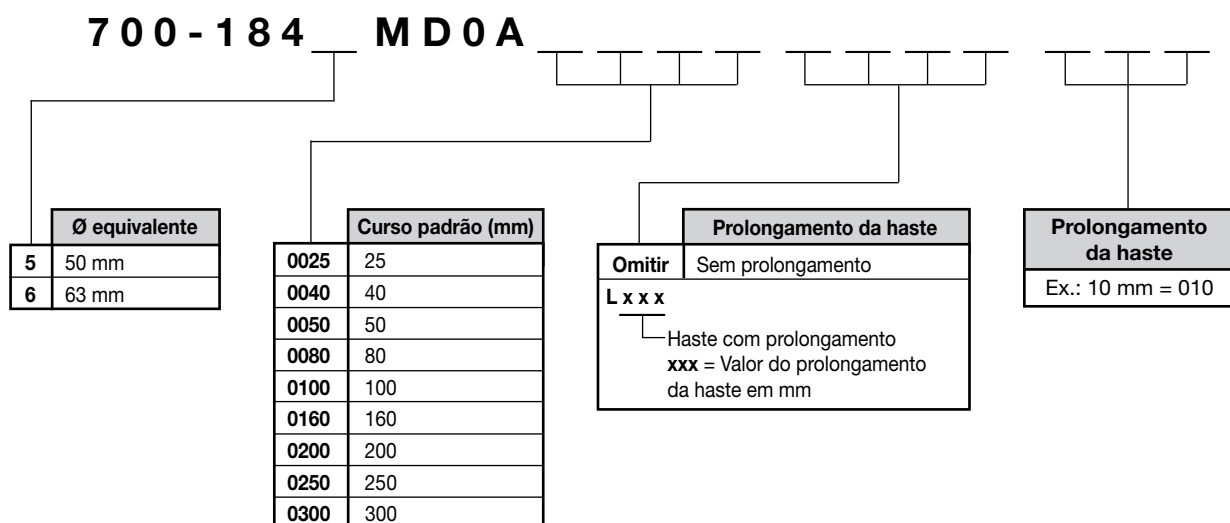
700-184__MD0A____ ____ ___

| | Ø equivalente |
|---|---|
| 5 | 50 mm |
| 6 | 63 mm |

| | Curso padrão (mm) |
|---|---|
| 0025 | 25 |
| 0040 | 40 |
| 0050 | 50 |
| 0080 | 80 |
| 0100 | 100 |
| 0160 | 160 |
| 0200 | 200 |
| 0250 | 250 |
| 0300 | 300 |

| | Prolongamento da haste |
|---|---|
| Omitir | Sem prolongamento |

L x x x
Haste com prolongamento
xxx = Valor do prolongamento da haste em mm

| Prolongamento da haste |
|---|
| Ex.: 10 mm = 010 |